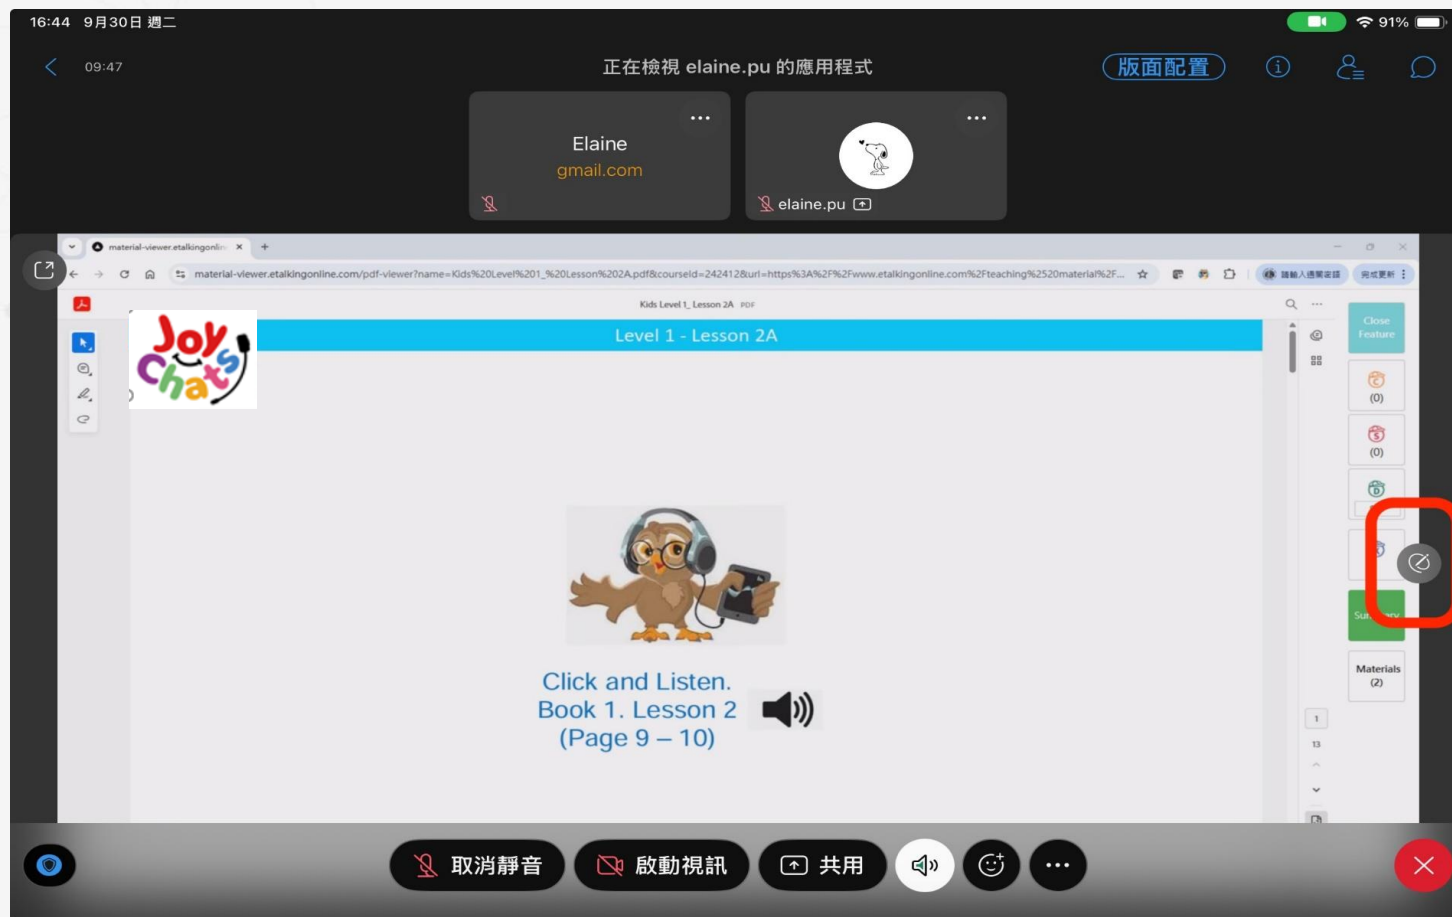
16:44 9月30日 週二

91%

09:47

正在檢視 elaine.pu 的應用程式

版面配置

Elaine
gmail.com

elaine.pu

material-viewer.etalkingonlin ×

material-viewer.etalkingonline.com/pdf-viewer?name=Kids%20Level%201_%20Lesson%202A.pdf&courseId=242412&url=https%3A%2F%2Fwww.etalkingonline.com%2Fteaching%2520material%2F...

Kids Level 1_ Lesson 2A PDF

Joy Chats

Level 1 - Lesson 2A

Close Feature

(0)

(0)

Su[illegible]

Materials (2)

1

13

Click and Listen.
Book 1. Lesson 2
(Page 9 – 10)

取消靜音

啟動視訊

共用